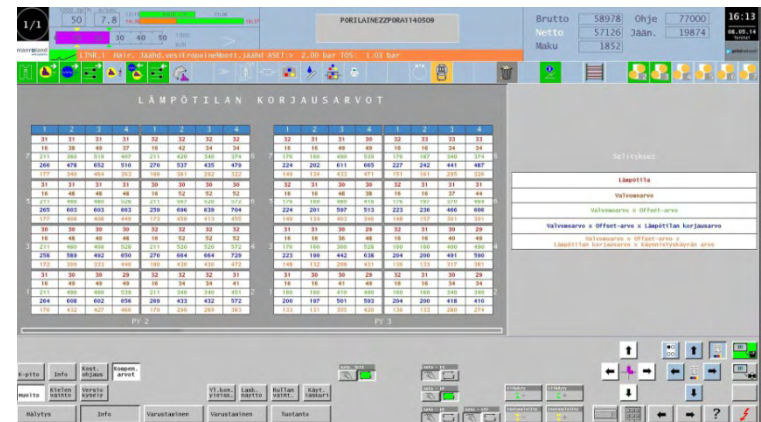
1/1

50 7.8

30 40 50

PORILAINEZZPORA140509

Brutto 58978 Ohje 77000
Netto 57126 Jään. 19874
Maku 1852

16:13
08.05.14

L Ä M P Ö T I L A N K O R J A U S A R V O T

Selitykset

Lämpötila

Valvonsarvo

Valvonsarvo + Offset-arvo

Valvonsarvo + Offset-arvo + Lämpötilan korjausarvo

Valvonsarvo + Offset-arvo + Lämpötilan korjausarvo + Käynnistyskäyrän arvo

PY 2

PY 3

K-pito Info Kost. ohjaus Kompen. arvot

Kielen vaihto Versio syksiz

Vl.kon. yleis. Lask. määrä Kullan vaiht. Käyt. tuonti

Hälytys Info Varustaminen Varustaminen Tuotanto

?